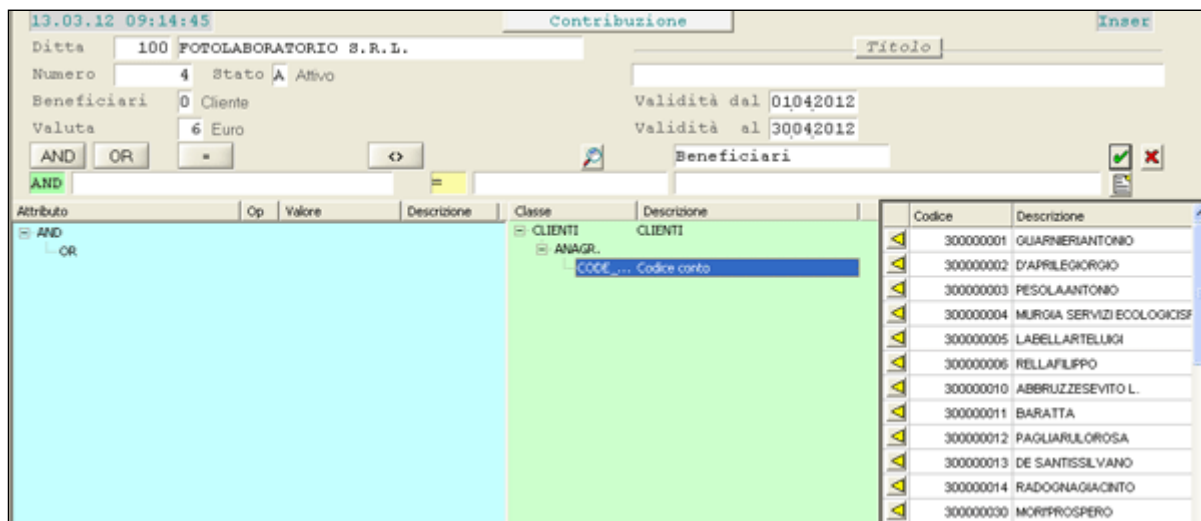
13.03.12 09:14:45

Contribuzione

Inser

Ditta 100 FOTOLABORATORIO S.R.L.

Titolo

Numero 4 Stato A Attivo

Beneficiari 0 Cliente

Validità dal 01042012

Valuta 6 Euro

Validità al 30042012

AND OR = <>

Beneficiari

AND =

| Attributo | Op | Valore | Descrizione |
|---|---|---|---|
| AND | | | |
| OR | | | |

| Classe | Descrizione |
|---|---|
| CLIENTI | CLIENTI |
| ANAGR. | |
| CODE_... | Codice conto |

| Codice | Descrizione |
|---|---|
| 300000001 | GUARNIERIANTONIO |
| 300000002 | D'APRILEGIORGIO |
| 300000003 | PESOLAANTONIO |
| 300000004 | MURGIA SERVIZI ECOLOGICISF |
| 300000005 | LABELLARTELUIGI |
| 300000006 | RELLAFILIPPO |
| 300000010 | ABBRUZZESEVITO L. |
| 300000011 | BARATTA |
| 300000012 | PAGLIARULOROSA |
| 300000013 | DE SANTISSILVANO |
| 300000014 | RADOGNAGIACINTO |
| 300000030 | MORIPROSPERO |